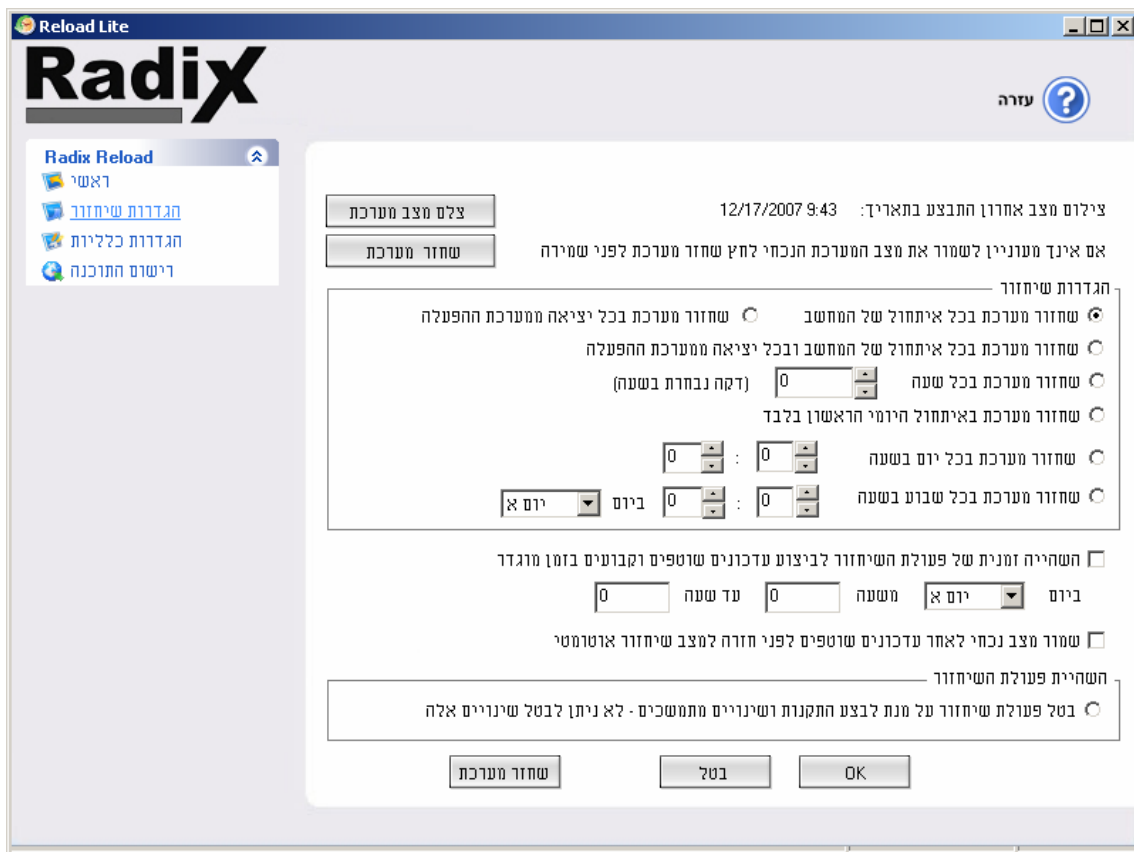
Reload Lite

RadiX

עזרה

Radix Reload
ראשי
הגדרות שיחזור
הגדרות כלליות
רישום התוכנה

צילום מצב אחרון התבצע בתאריך: 12/17/2007 9:43
צלם מצב מערכת

אם אינך מעוניין לשמור את מצב המערכת הנכחי לחץ שחזר מערכת לפני שמירה
שחזר מערכת

הגדרות שיחזור
שחזור מערכת בכל איתחול של המחשב
שחזור מערכת בכל יציאה ממערכת ההפעלה
שחזור מערכת בכל איתחול של המחשב ובכל יציאה ממערכת ההפעלה
שחזור מערכת בכל שעה 0 (דקה נבחרת בשעה)
שחזור מערכת באיתחול היומי הראשון בלבד
שחזור מערכת בכל יום בשעה 0 : 0
שחזור מערכת בכל שבוע בשעה 0 : 0 ביום יום א

השהייה זמנית של פעולת השיחזור לביצוע עדכונים שוטפים וקבועים בזמן מוגדר
ביום יום א משעה 0 עד שעה 0

שמור מצב נכחי לאחר עדכונים שוטפים לפני חזרה למצב שיחזור אוטומטי

השהיית פעולת השיחזור
בטל פעולת שיחזור על מנת לבצע התקנות ושינויים מתמשכים - לא ניתן לבטל שינויים אלה

OK
בטל
שחזר מערכת